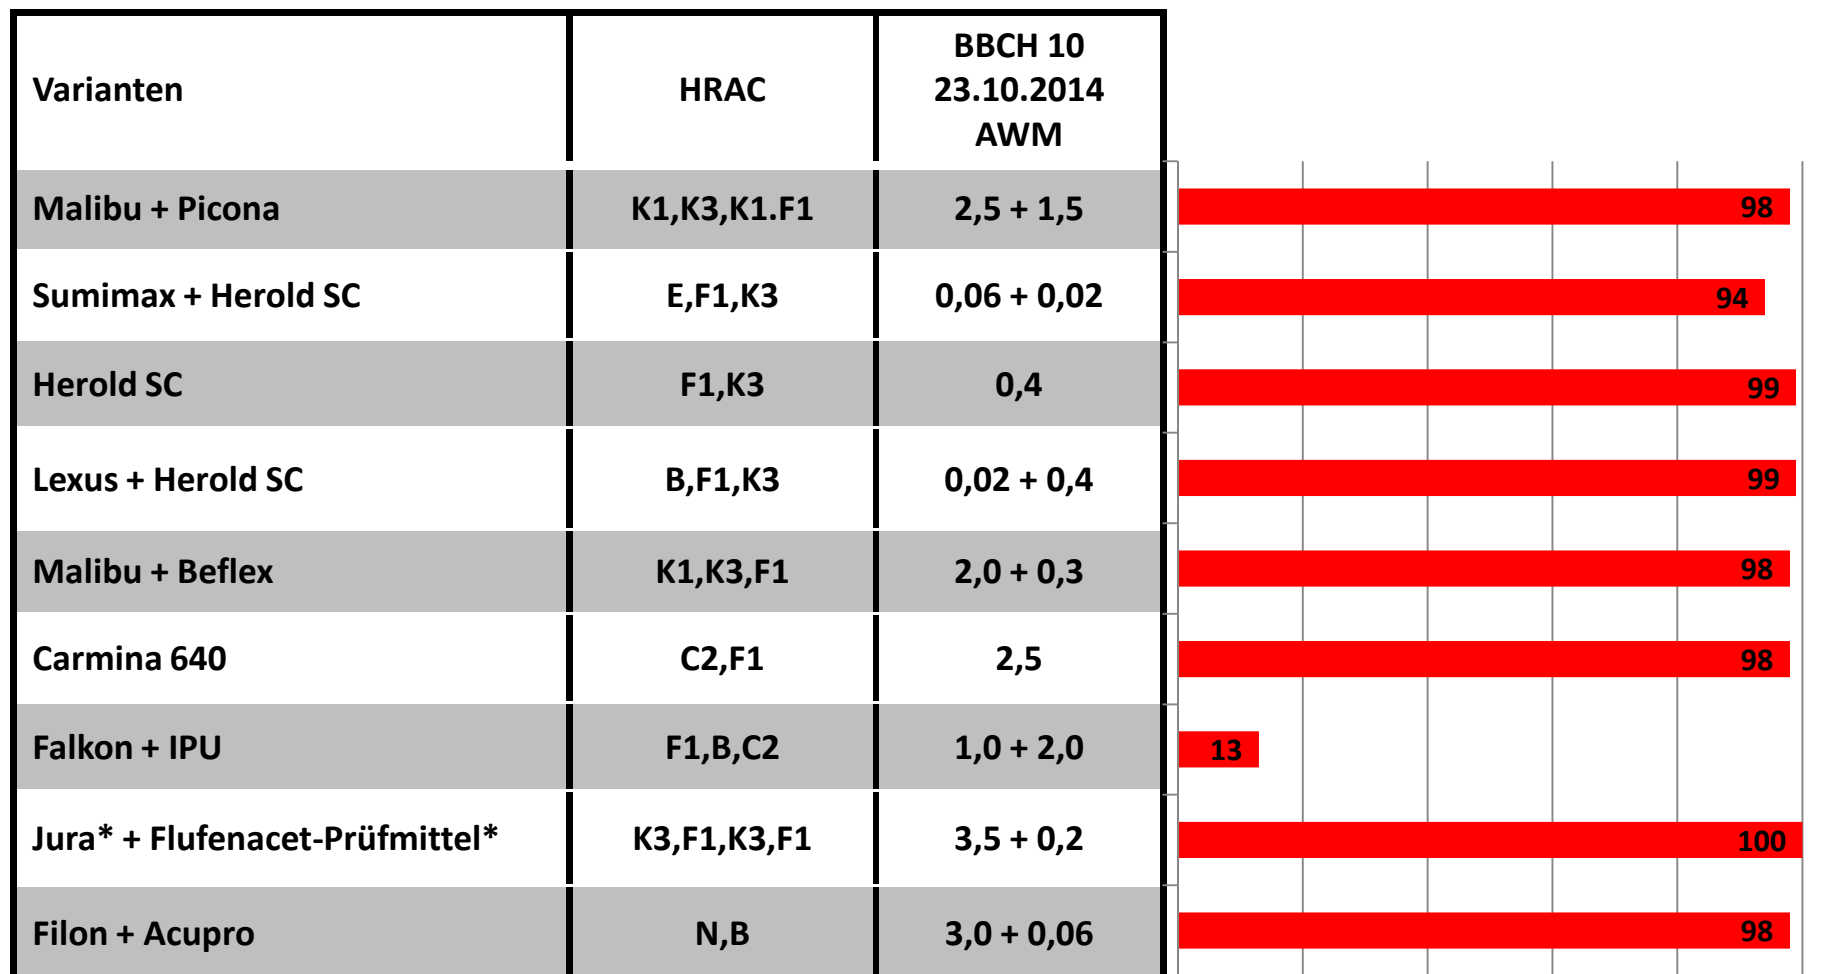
| Varianten | HRAC | BBCH 10 23.10.2014 AWM |
|---|---|---|
| Malibu + Picona | K1,K3,K1.F1 | 2,5 + 1,5 |
| Sumimax + Herold SC | E,F1,K3 | 0,06 + 0,02 |
| Herold SC | F1,K3 | 0,4 |
| Lexus + Herold SC | B,F1,K3 | 0,02 + 0,4 |
| Malibu + Beflex | K1,K3,F1 | 2,0 + 0,3 |
| Carmina 640 | C2,F1 | 2,5 |
| Falkon + IPU | F1,B,C2 | 1,0 + 2,0 |
| Jura* + Flufenacet-Prüfmittel* | K3,F1,K3,F1 | 3,5 + 0,2 |
| Filon + Acupro | N,B | 3,0 + 0,06 |

98
94
99
99
98
98
13
100
98